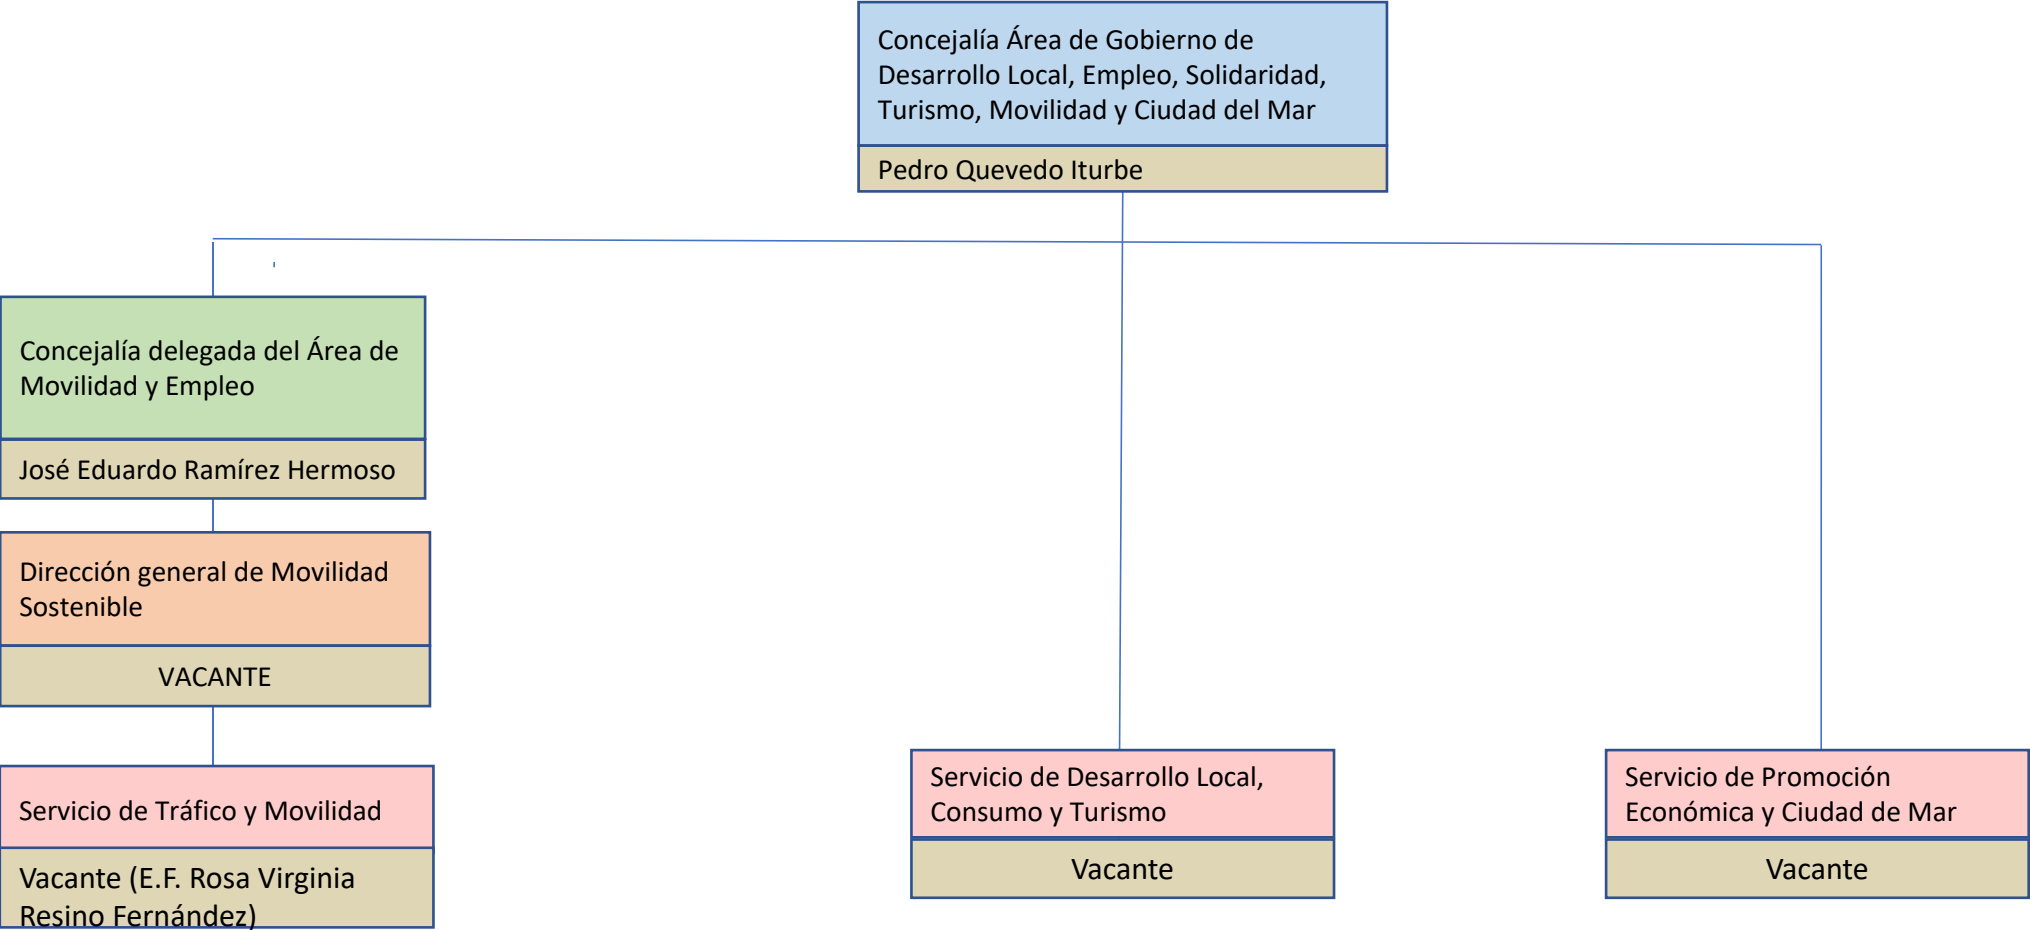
Concejalía Área de Gobierno de Desarrollo Local, Empleo, Solidaridad, Turismo, Movilidad y Ciudad del Mar

Pedro Quevedo Iturbe

Concejalía delegada del Área de Movilidad y Empleo

José Eduardo Ramírez Hermoso

Dirección general de Movilidad Sostenible

VACANTE

Servicio de Tráfico y Movilidad

Vacante (E.F. Rosa Virginia Resino Fernández)

Servicio de Desarrollo Local, Consumo y Turismo

Vacante

Servicio de Promoción Económica y Ciudad de Mar

Vacante